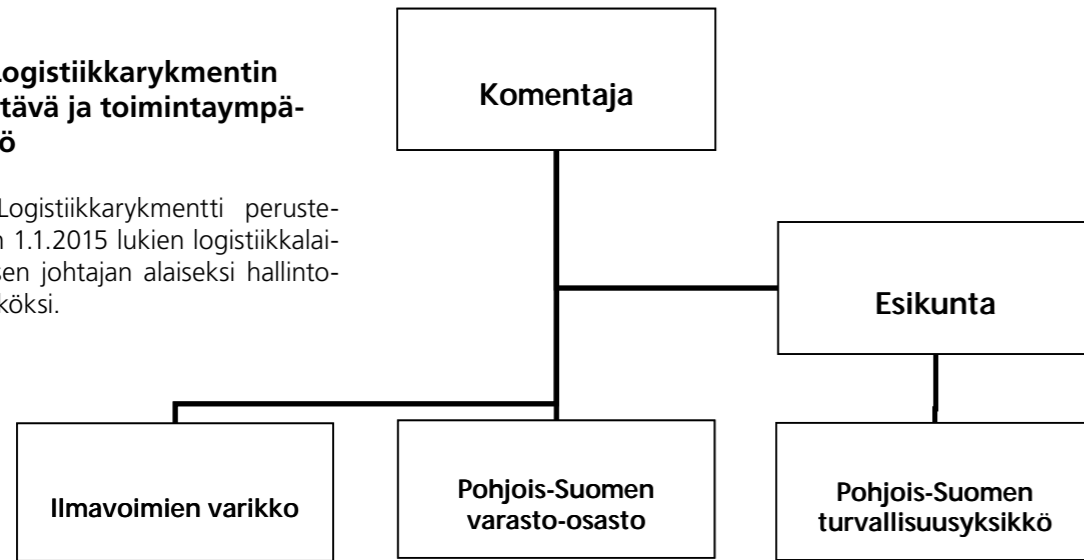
Logistiikkarykmentin tävä ja toimintaympäö

Logistiikkarykmentti perusten 1.1.2015 lukien logistiikkalaisen johtajan alaiseksi hallintoköksi.

Komentaja

Esikunta

Ilmavoimien varikko

Pohjois-Suomen varasto-osasto

Pohjois-Suomen turvallisuusyksikkö